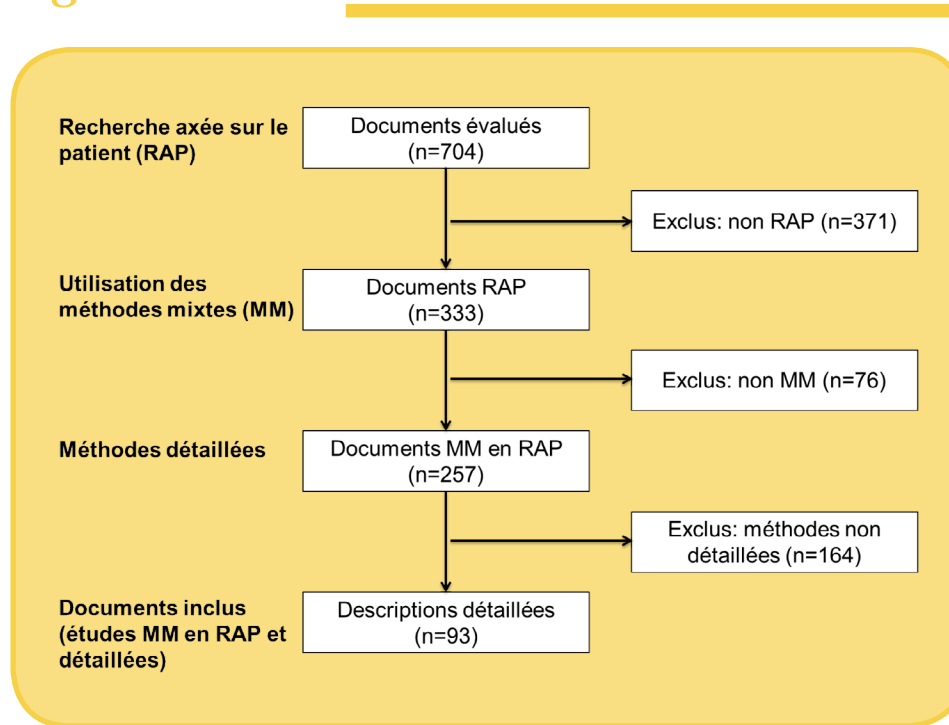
Recherche axée sur le patient (RAP)

Documents évalués (n=704)

Exclus: non RAP (n=371)

Utilisation des méthodes mixtes (MM)

Documents RAP (n=333)

Exclus: non MM (n=76)

Méthodes détaillées

Documents MM en RAP (n=257)

Exclus: méthodes non détaillées (n=164)

Documents inclus (études MM en RAP et détaillées)

Descriptions détaillées (n=93)